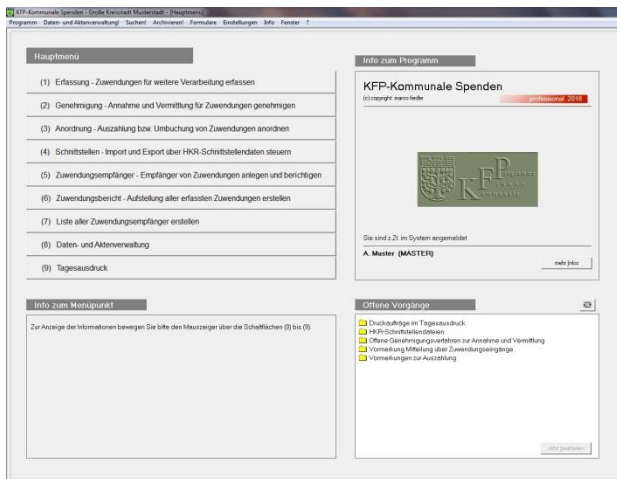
KFP-Kommunale Spenden - Große Kreisstadt Musterstadt - [Hauptmenü]
Programm Daten- und Aktenverwaltung! Suchen! Archivieren! Formulare Einstellungen Info Fenster ?

Hauptmenü

(1) Erfassung - Zuwendungen für weitere Verarbeitung erfassen

(2) Genehmigung - Annahme und Vermittlung für Zuwendungen genehmigen

(3) Anordnung - Auszahlung bzw. Umbuchung von Zuwendungen anordnen

(4) Schnittstellen - Import und Export über HKR-Schnittstellendaten steuern

(5) Zuwendungsempfänger - Empfänger von Zuwendungen anlegen und berichtigen

(6) Zuwendungsbericht - Aufstellung aller erfassten Zuwendungen erstellen

(7) Liste aller Zuwendungsempfänger erstellen

(8) Daten- und Aktenverwaltung

(9) Tagesausdruck

Info zum Programm

KFP-Kommunale Spenden
(c) copyright: marco fiedler
professional 2018

KFP

Sie sind z.Zt. im System angemeldet
A. Muster (MASTER)
mehr Infos

Info zum Menüpunkt

Zur Anzeige der Informationen bewegen Sie bitte den Mauszeiger über die Schaltflächen (0) bis (9).

Offene Vorgänge

Druckaufträge im Tagesausdruck
HKR-Schnittstellendateien
Offene Genehmigungsverfahren zur Annahme und Vermittlung
Vormerkung Mitteilung über Zuwendungseingänge
Vormerkungen zur Auszahlung

Jetzt bearbeiten